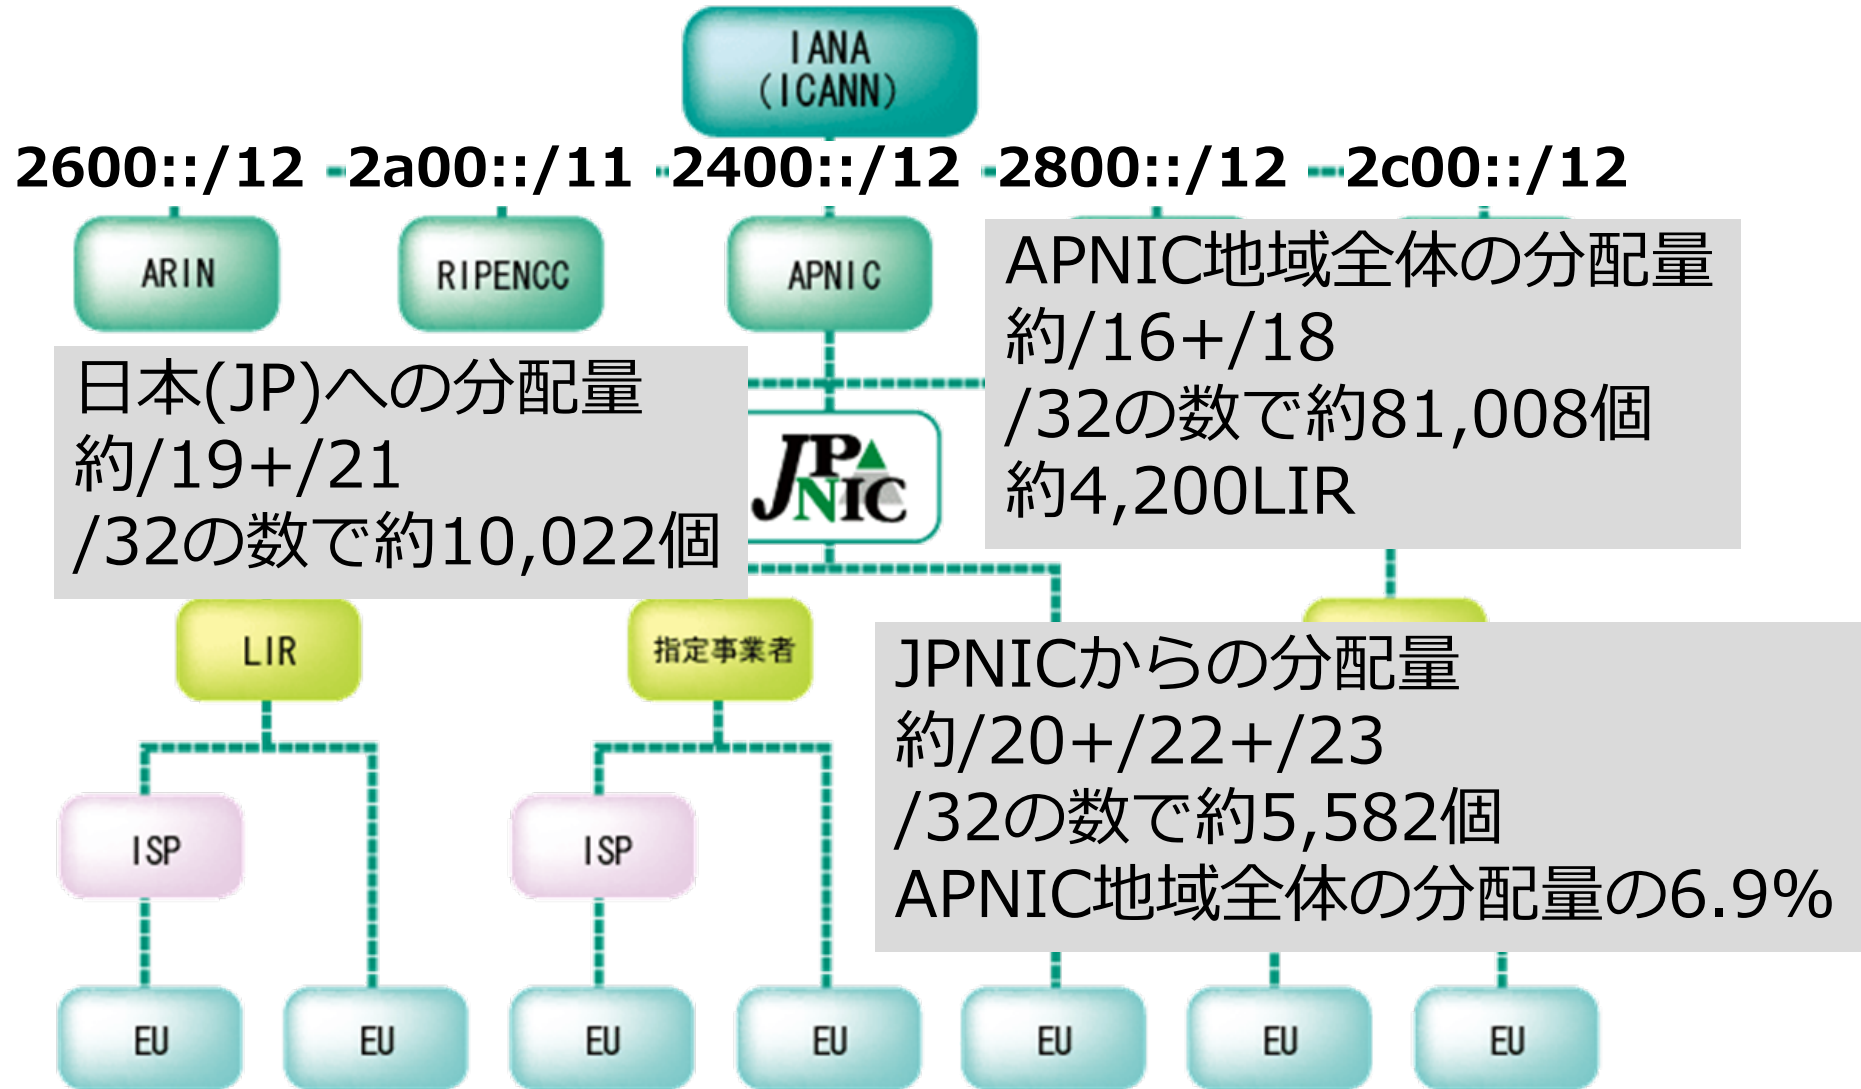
IANA
(ICANN)

2600::/12 2a00::/11 2400::/12 2800::/12 2c00::/12

ARIN RIPENCC APNIC

APNIC地域全体の分配量
約/16+/18
/32の数で約81,008個
約4,200LIR

日本(JP)への分配量
約/19+/21
/32の数で約10,022個

JPNIC

LIR 指定事業者

JPNICからの分配量
約/20+/22+/23
/32の数で約5,582個
APNIC地域全体の分配量の6.9%

ISP ISP

EU EU EU EU EU EU EU